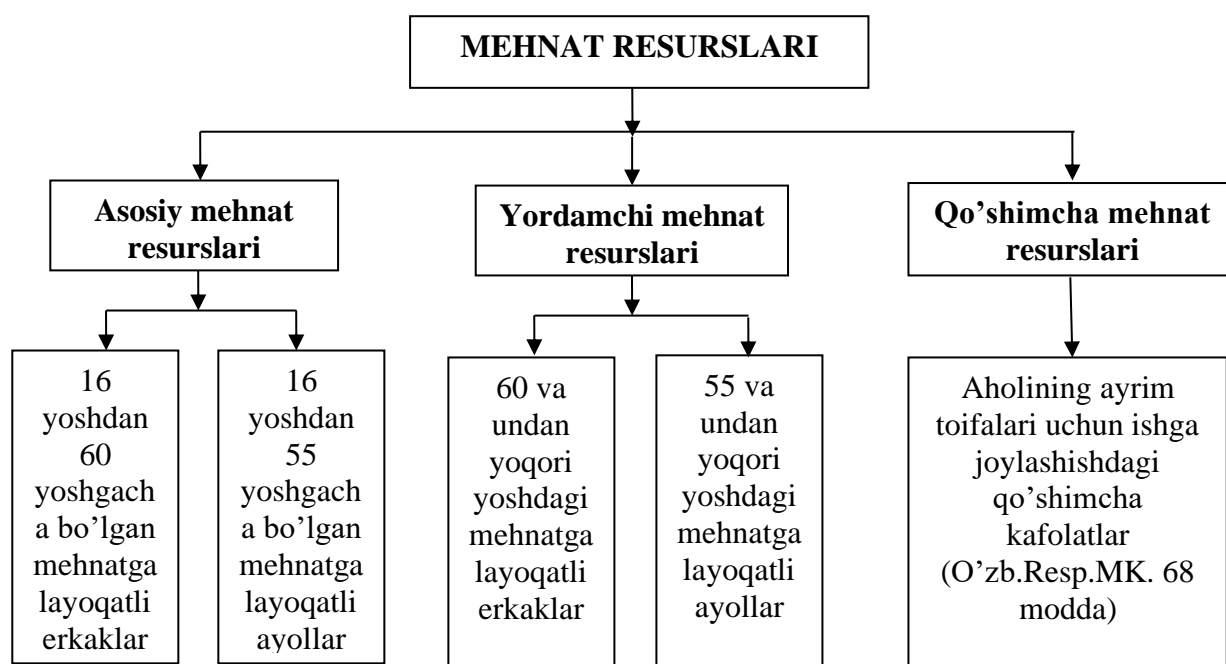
MEHNAT RESURSLARI

Asosiy mehnat resurslari

Yordamchi mehnat resurslari

Qo’shimcha mehnat resurslari

16 yoshdan 60 yoshgach a bo’lgan mehnatga layoqatli erkaklar

16 yoshdan 55 yoshgach a bo’lgan mehnatga layoqatli ayollar

60 va undan yoqori yoshdagi mehnatga layoqatli erkaklar

55 va undan yoqori yoshdagi mehnatga layoqatli ayollar

Aholining ayrim toifalari uchun ishga joylashishdagi qo’shimcha kafolatlar (O’zb.Resp.MK. 68 modda)